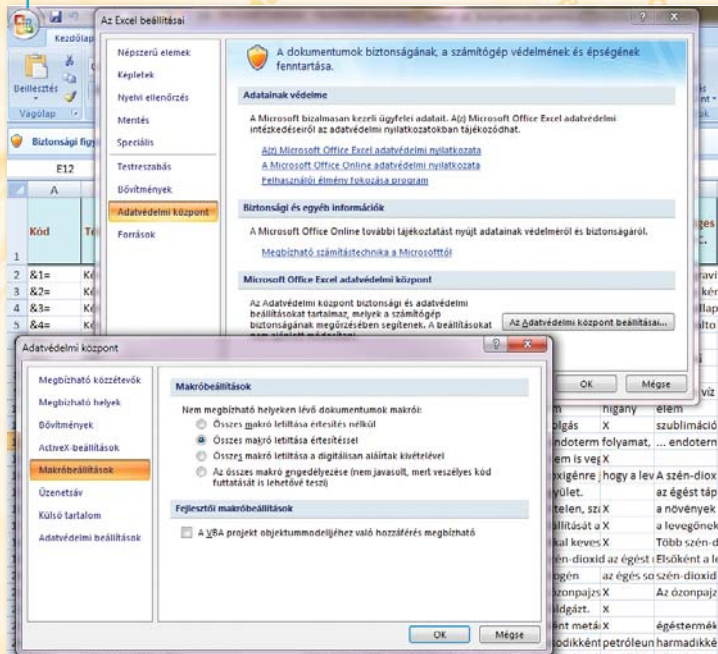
Az Excel beállításai

Kezdőlap
Beillesztés
Vágólap
Biztonsági figy
E12
A
Kód
1
2 &1=
3 &2=
4 &3=
5 &4=

Népszerű elemek
Képletek
Nyelvi ellenőrzés
Mentés
Speciális
Testreszabás
Bővítmények
Adatvédelmi központ
Források

A dokumentumok biztonságának, a számítógép védelmének és épségének fenntartása.

Adatainak védelme

A Microsoft bizalmasan kezeli ügyfelei adatait. A(z) Microsoft Office Excel adatvédelmi intézkedéseiről az adatvédelmi nyilatkozatokban tájékozódhat.

A(z) Microsoft Office Excel adatvédelmi nyilatkozata
A Microsoft Office Online adatvédelmi nyilatkozata
Felhasználói élmény fokozása program

Biztonsági és egyéb információk

A Microsoft Office Online további tájékoztatást nyújt adatainak védelméről és biztonságáról.

Megbízható számítástechnika a Microsofttól

Microsoft Office Excel adatvédelmi központ

Az Adatvédelmi központ biztonsági és adatvédelmi beállításokat tartalmaz, melyek a számítógép biztonságának megőrzésében segítenek. A beállításokat

Az Adatvédelmi központ beállításai...

OK
Mégse

Adatvédelmi központ

Megbízható közzétevők
Megbízható helyek
Bővítmények
ActiveX-beállítások
Makróbeállítások
Üzenetsáv
Külső tartalom
Adatvédelmi beállítások

Makróbeállítások

Nem megbízható helyeken lévő dokumentumok makrói:
Összes makró letiltása értesítés nélkül
Összes makró letiltása értesítéssel
Összes makró letiltása a digitálisan aláírtak kivételével
Az összes makró engedélyezése (nem javasolt, mert veszélyes kód futtatását is lehetővé teszi)

Fejlesztői makróbeállítások

A VBA projekt objektummodelljéhez való hozzáférés megbízható

OK
Mégse

ges
avi
kér
llap
alto
víz
m higany elem
olgás X szublimáció
endoterm folyamat, ... endotern
em is ve X
oxigénre hogy a lev A szén-diox
yület. az égést táp
telen, sz X a növények
llítását a X a levegőnek
kal keves X Több szén-d
szén-dioxid az égést Elsőként a le
ogén az égés so szén-dioxid
ózonpajzs X Az ózonpajz
ldgázt. X
nt metá X égéstermék
odikként petróleun harmadikké